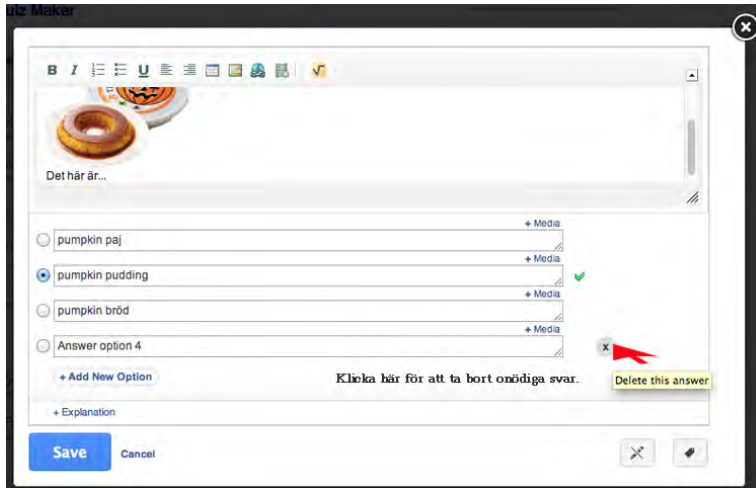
uiz Maker

B I U

Det här är...

+ Media
pumpkin paj
+ Media
pumpkin pudding
+ Media
pumpkin bröd
+ Media
Answer option 4
x
+ Add New Option
Klicka här för att ta bort onödiga svar.
Delete this answer
+ Explanation

Save
Cancel